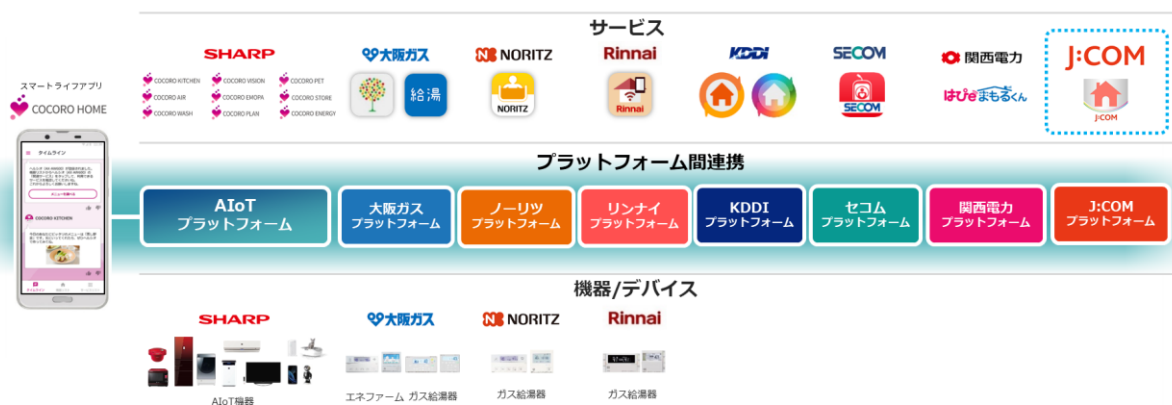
サービス

スマートライフアプリ
COCORO HOME

タイムライン

COCORO KITCHEN

SHARP
COCORO KITCHEN
COCORO AIR
COCORO WASH
COCORO VISION
COCORO EMOPA
COCORO PLAN
COCORO PET
COCORO STORE
COCORO ENERGY

大阪ガス
給湯

NORITZ
NORITZ

Rinnai
Rinnai

KDDI

SECOM
SECOM

関西電力
はぴeまもるくん

J:COM
J:COM

プラットフォーム間連携

AIoT
プラットフォーム

大阪ガス
プラットフォーム

ノーリツ
プラットフォーム

リンナイ
プラットフォーム

KDDI
プラットフォーム

セコム
プラットフォーム

関西電力
プラットフォーム

J:COM
プラットフォーム

機器/デバイス

SHARP
AIoT機器

大阪ガス
エネファーム ガス給湯器

NORITZ
ガス給湯器

Rinnai
ガス給湯器